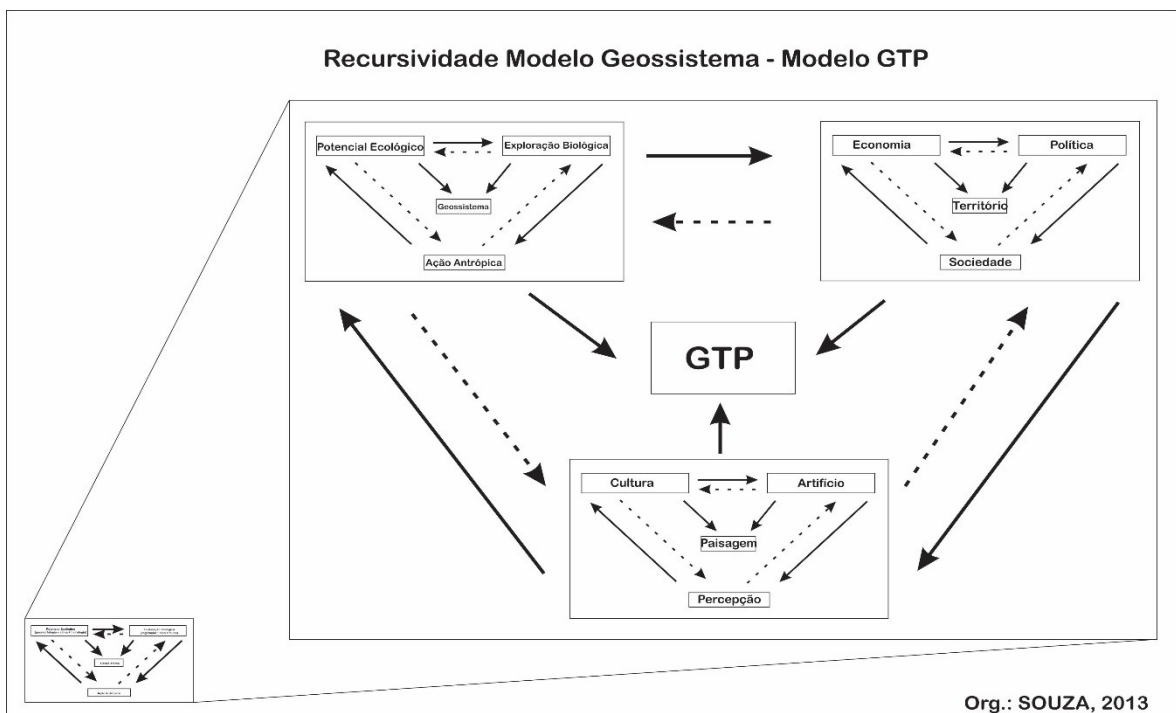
Recursividade Modelo Geossistema - Modelo GTP

Potencial Ecológico

Exploração Biológica

Geossistema

Ação Antrópica

Economia

Política

Território

Sociedade

GTP

Cultura

Artifício

Paisagem

Percepção

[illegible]

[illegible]

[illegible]

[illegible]

Org.: SOUZA, 2013